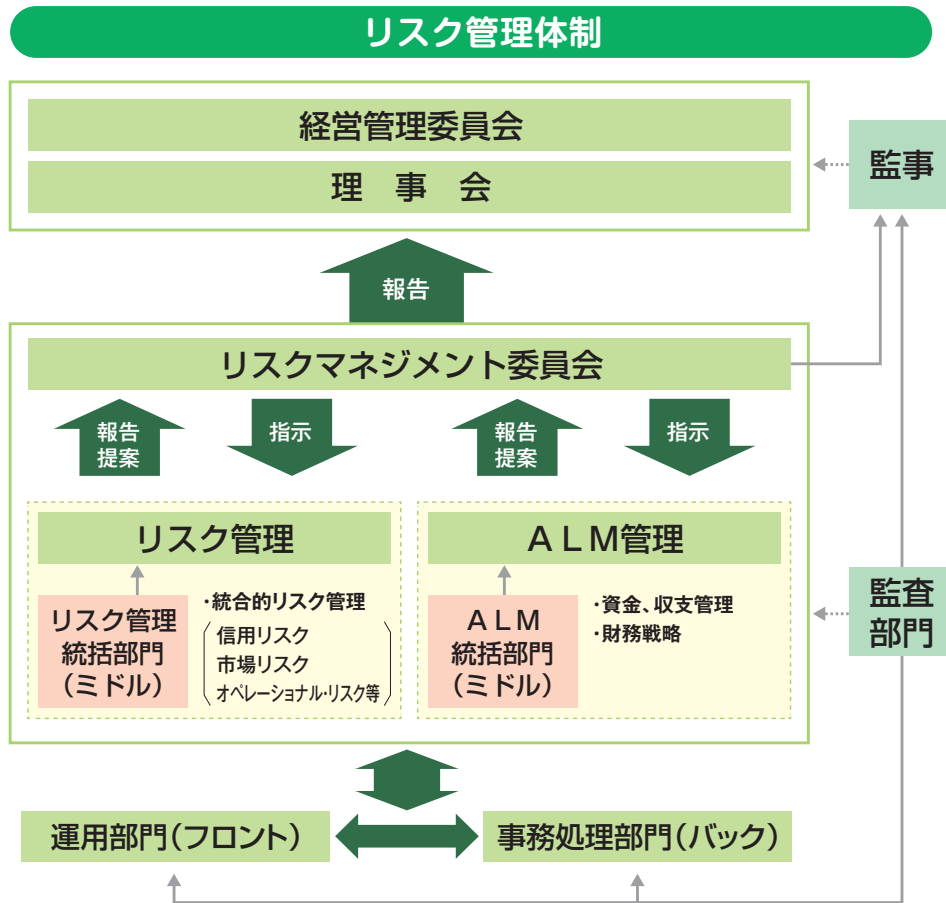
リスク管理体制

経営管理委員会

理　事　会

監事

報告

リスクマネジメント委員会

報告
提案

指示

報告
提案

指示

リスク管理

リスク管理
統括部門
（ミドル）

・統合的リスク管理
信用リスク
市場リスク
オペレーショナル・リスク等

ＡＬＭ管理

ＡＬＭ
統括部門
（ミドル）

・資金、収支管理
・財務戦略

監査
部門

運用部門（フロント）

事務処理部門（バック）